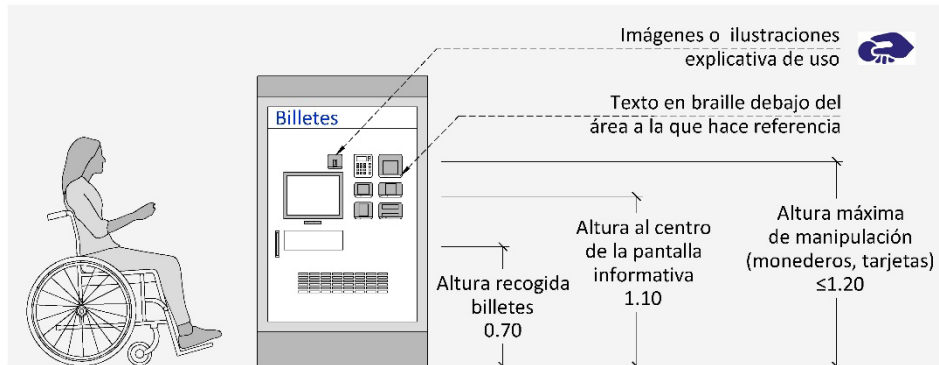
Imágenes o ilustraciones explicativa de uso

Billetes

Texto en braille debajo del área a la que hace referencia

Altura máxima de manipulación (monederos, tarjetas) ≤1.20

Altura al centro de la pantalla informativa 1.10

Altura recogida billetes 0.70